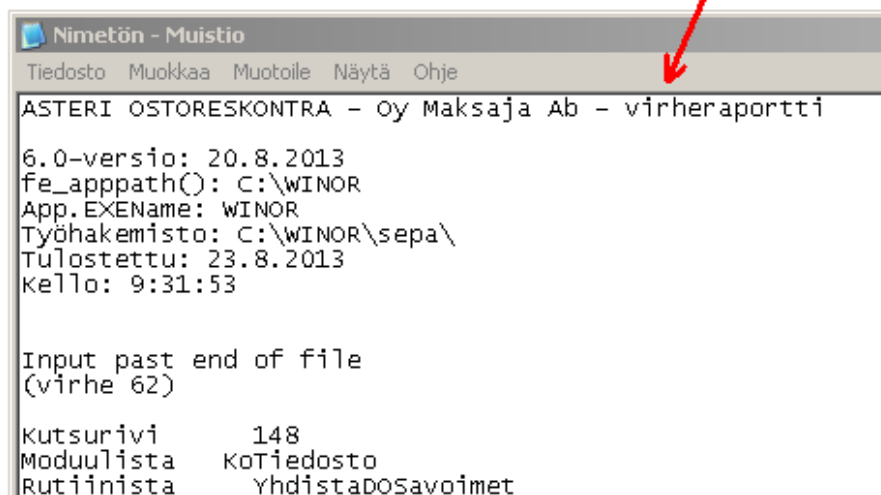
Nimetön - Muistio

Tiedosto Muokkaa Muotoile Näytä Ohje

ASTERI OSTORESKONTRA - Oy Maksaja Ab - virheraportti

6.0-versio: 20.8.2013
fe_apppath(): C:\WINOR
App.EXEName: WINOR
Työhakemisto: C:\WINOR\sepa\
Tulostettu: 23.8.2013
Kello: 9:31:53

Input past end of file
(virhe 62)

Kutsurivi 148
Moduulista KoTiedosto
Rutiinista YhdistaDOSavoimet